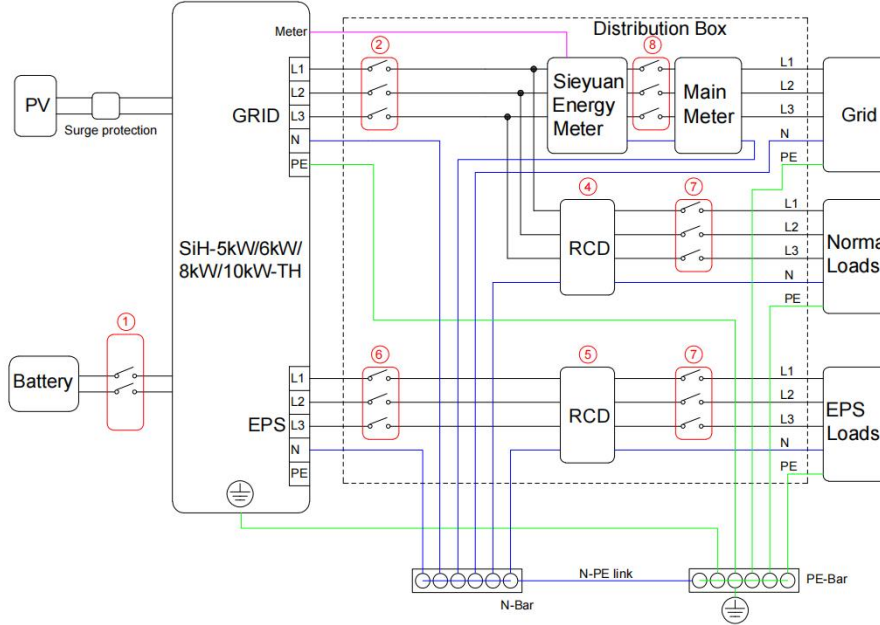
Meter

Distribution Box

PV

Surge protection

GRID

L1
L2
L3
N
PE

②

⑧

Sieyuan Energy Meter

Main Meter

L1
L2
L3
N
PE

Grid

④

⑦

RCD

L1
L2
L3
N
PE

Norma Loads

SiH-5kW/6kW/ 8kW/10kW-TH

①

Battery

⑥

⑤

⑦

EPS

L1
L2
L3
N
PE

RCD

L1
L2
L3
N
PE

EPS Loads

N-PE link

N-Bar

PE-Bar